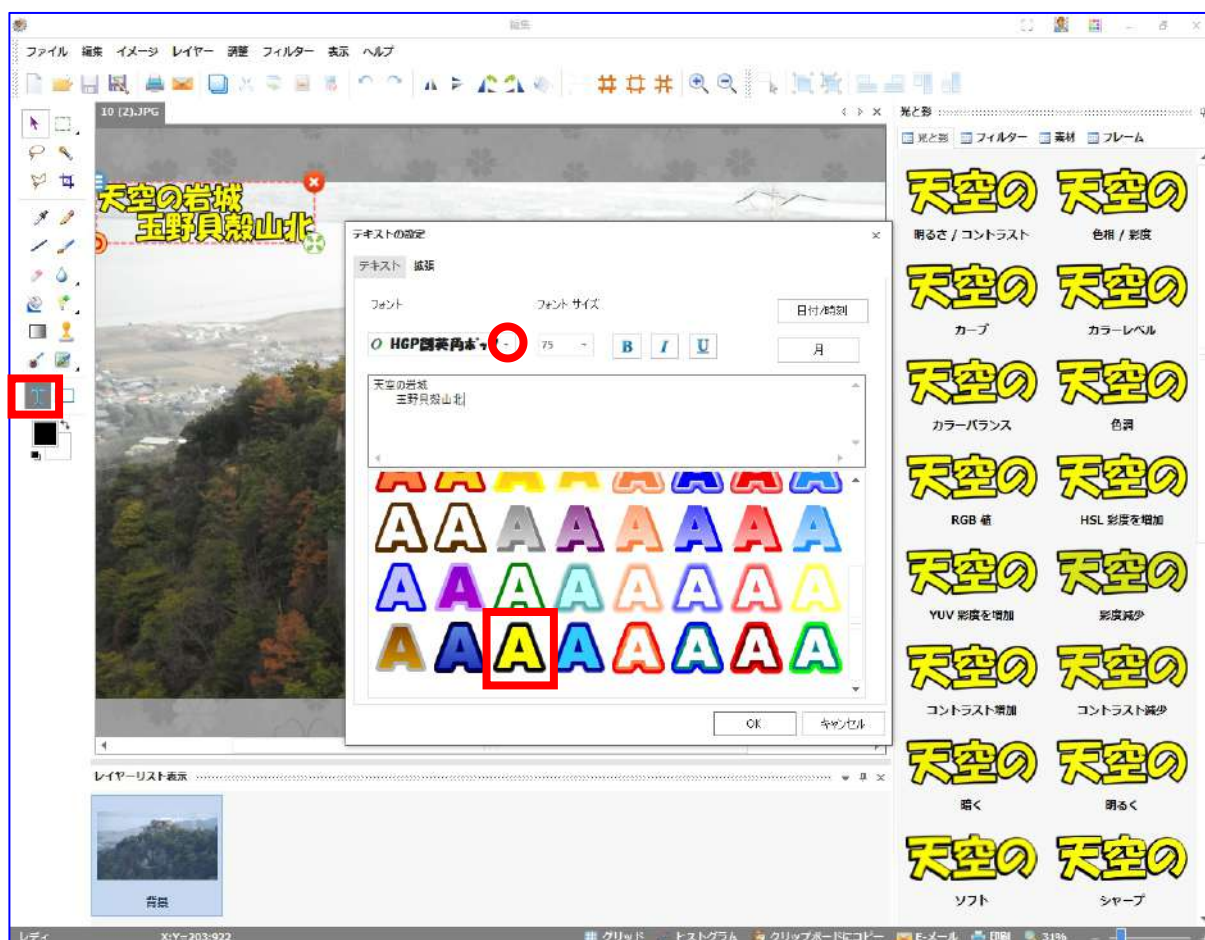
編集

ファイル 編集 イメージ レイヤー 調整 フィルター 表示 ヘルプ

10 (2).JPG

天空の岩城
玉野貝殻山北

テキストの設定

テキスト 拡張

フォント

フォント サイズ

日付/時刻

HGP創英角ポップ

75

B I U

月

天空の岩城
玉野貝殻山北

A A A A A A A A
A A A A A A A A
A A A A A A A A
A A A A A A A A

OK

キャンセル

レイヤーリスト表示

背景

光と影

光と影 フィルター 素材 フレーム

天空の
明るさ / コントラスト

天空の
色相 / 彩度

天空の
カーブ

天空の
カラーレベル

天空の
カラーバランス

天空の
色調

天空の
RGB 値

天空の
HSL 彩度を増加

天空の
YUV 彩度を増加

天空の
彩度減少

天空の
コントラスト増加

天空の
コントラスト減少

天空の
暗く

天空の
明るく

天空の
ソフト

天空の
シャープ

レディ

X:Y=203:922

グリッド ヒストグラム クリップボードにコピー E-メール 印刷 31%